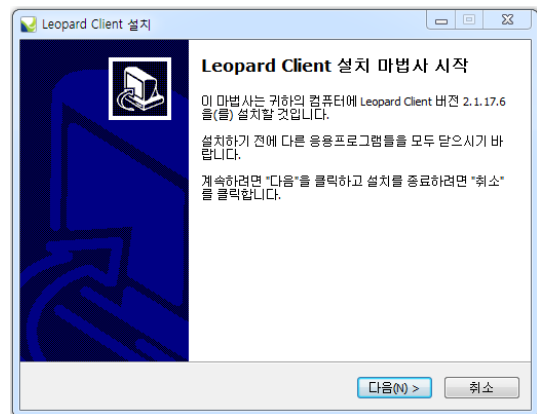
Leopard Client 설치

Leopard Client 설치 마법사 시작

이 마법사는 귀하의 컴퓨터에 Leopard Client 버전 2.1.17.6 을(를) 설치할 것입니다.

설치하기 전에 다른 응용프로그램들을 모두 닫으시기 바랍니다.

계속하려면 "다음"을 클릭하고 설치를 종료하려면 "취소"를 클릭합니다.

다음(N) >
취소